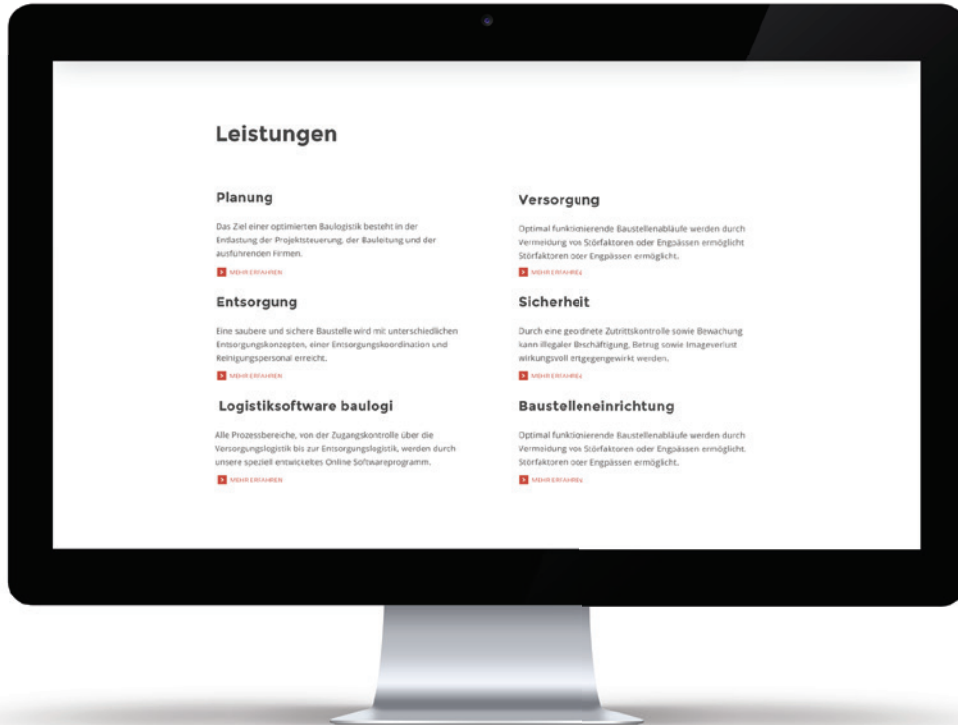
Leistungen

Planung

Das Ziel einer optimierten Baulogistik besteht in der Entlastung der Projektsteuerung, der Bauleitung und der ausführenden Firmen.

MEHR ERFAHREN

Entsorgung

Eine saubere und sichere Baustelle wird mit unterschiedlichen Entsorgungskonzepten, einer Entsorgungskoordination und Reinigungspersonal erreicht.

MEHR ERFAHREN

Logistiksoftware baulogi

Alle Prozessbereiche, von der Zugangskontrolle über die Versorgungslogistik bis zur Entsorgungslogistik, werden durch unsere speziell entwickeltes Online Softwareprogramm.

MEHR ERFAHREN

Versorgung

Optimal funktionierende Baustellenabläufe werden durch Vermeidung von Störfaktoren oder Engpässen ermöglicht Störfaktoren oder Engpässen ermöglicht.

MEHR ERFAHREN

Sicherheit

Durch eine geordnete Zutrittskontrolle sowie Bewachung kann illegaler Beschäftigung, Betrug sowie Imageverlust wirkungsvoll entgegengewirkt werden.

MEHR ERFAHREN

Baustelleneinrichtung

Optimal funktionierende Baustellenabläufe werden durch Vermeidung von Störfaktoren oder Engpässen ermöglicht. Störfaktoren oder Engpässen ermöglicht.

MEHR ERFAHREN